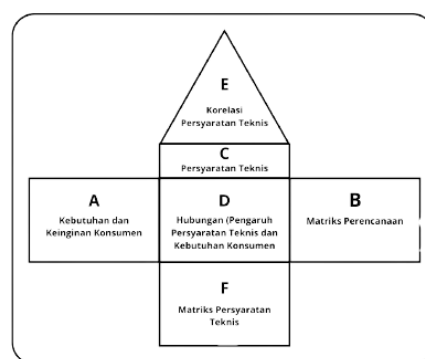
E
Korelasi Persyaratan Teknis

C
Persyaratan Teknis

A
Kebutuhan dan Keinginan Konsumen

D
Hubungan (Pengaruh Persyaratan Teknis dan Kebutuhan Konsumen

B
Matriks Perencanaan

F
Matriks Persyaratan Teknis